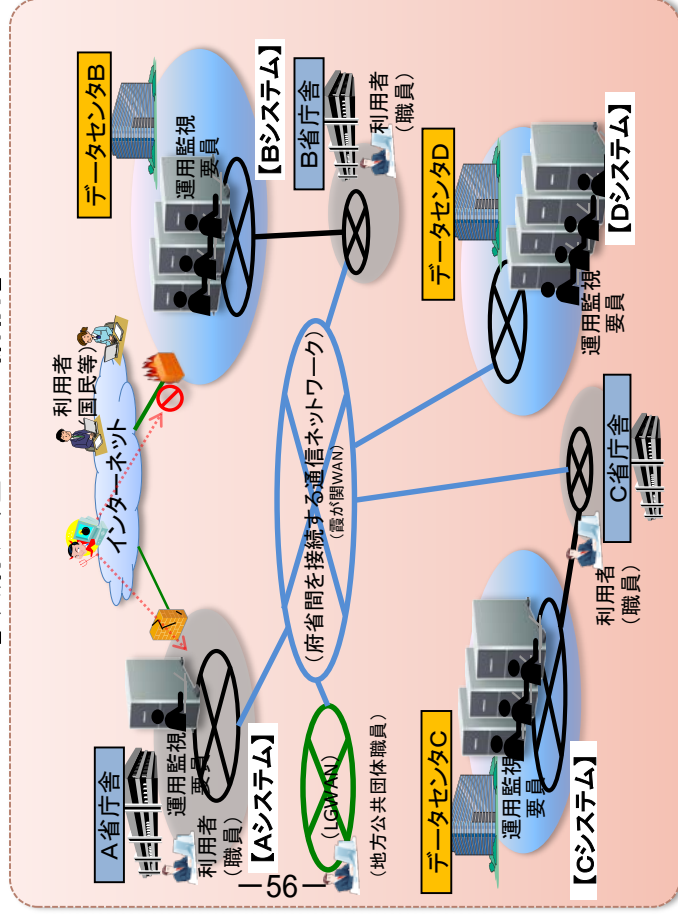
データセンタB

【Bシステム】

B省庁舎

利用者
（職員）

運用監視
要員

データセンタD

【Dシステム】

運用監視
要員

利用者
国民等

インターネット

（府省間を接続する通信ネットワーク）
（霞が関WAN）

C省庁舎

利用者
（職員）

データセンタC

運用監視
要員

【Cシステム】

A省庁舎

運用監視
要員

利用者
（職員）

【Aシステム】

（LGWAN）

（地方公共団体職員）

－56－